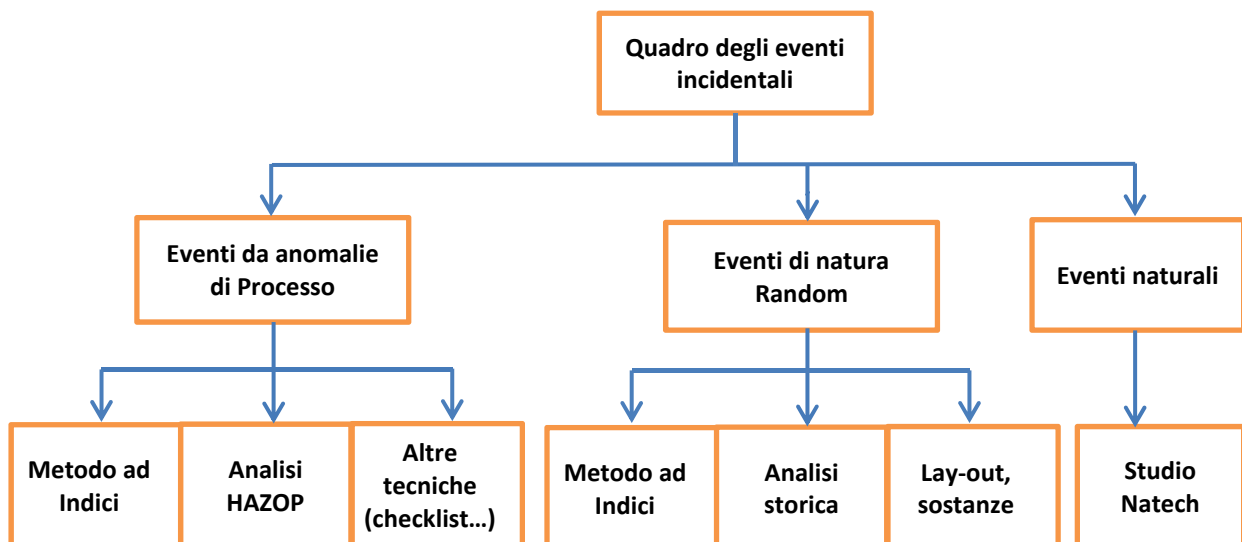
Quadro degli eventi incidentali

Eventi da anomalie di Processo

Eventi di natura Random

Eventi naturali

Metodo ad Indici

Analisi HAZOP

Altre tecniche (checklist…)

Metodo ad Indici

Analisi storica

Lay-out, sostanze

Studio Natech